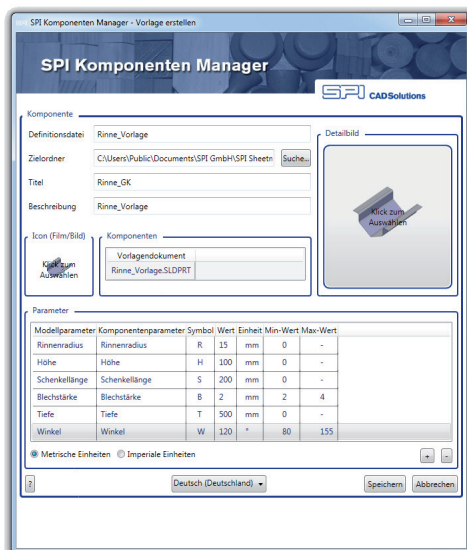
SPI Komponenten Manager - Vorlage erstellen

SPI Komponenten Manager

SPI CADSolutions

Komponente

Definitionsdatei Rinne_Vorlage

Zielordner C:\Users\Public\Documents\SPI GmbH\SPI Sheetn Suche..

Titel Rinne_GK

Beschreibung Rinne_Vorlage

Detailbild

Klick zum Auswählen

Icon (Film/Bild)

Klick zum Auswählen

Komponenten

| Vorlagendokument |
|---|
| Rinne_Vorlage.SLDPRT |

Parameter

| Modellparameter | Komponentenparameter | Symbol | Wert | Einheit | Min-Wert | Max-Wert |
|---|---|---|---|---|---|---|
| Rinnenradius | Rinnenradius | R | 15 | mm | 0 | - |
| Höhe | Höhe | H | 100 | mm | 0 | - |
| Schenkellänge | Schenkellänge | S | 200 | mm | 0 | - |
| Blechstärke | Blechstärke | B | 2 | mm | 2 | 4 |
| Tiefe | Tiefe | T | 500 | mm | 0 | - |
| Winkel | Winkel | W | 120 | ° | 80 | 155 |

Metrische Einheiten Imperiale Einheiten

+ -

?

Deutsch (Deutschland)

Speichern Abbrechen